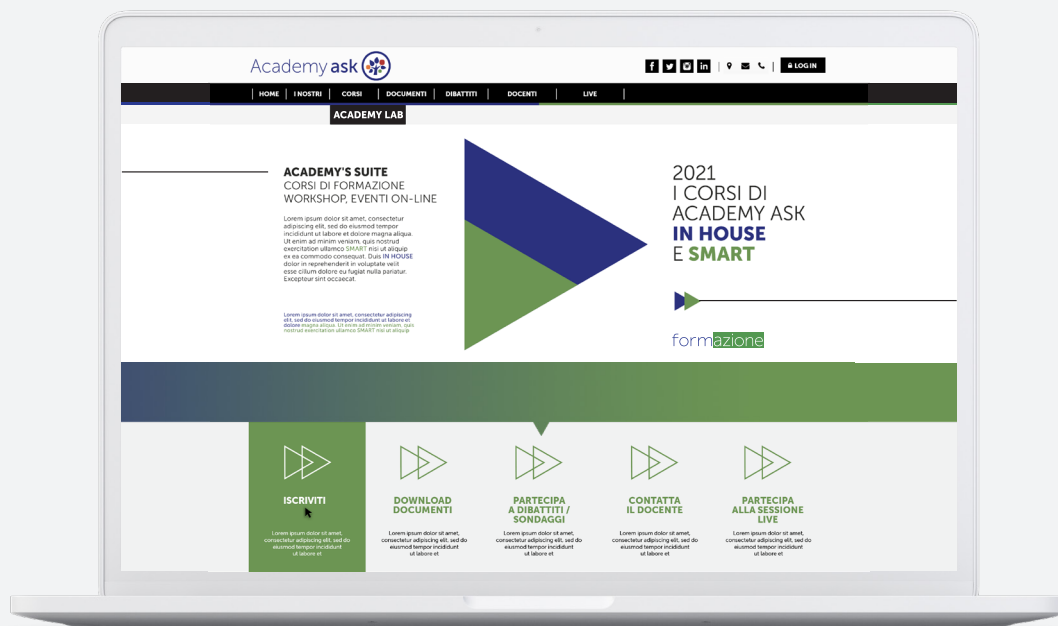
Academy ask

LOG IN

HOME | I NOSTRI | CORSI | DOCUMENTI | DIBATTITI | DOCENTI | LIVE

ACADEMY LAB

ACADEMY'S SUITE
CORSI DI FORMAZIONE
WORKSHOP, EVENTI ON-LINE

Lorem ipsum dolor sit amet, consectetur adipiscing elit, sed do eiusmod tempor incididunt ut labore et dolore magna aliqua. Ut enim ad minim veniam, quis nostrud exercitation ullamco SMART nisi ut aliquip ex ea commodo consequat. Duis IN HOUSE dolor in reprehenderit in voluptate velit esse cillum dolore eu fugiat nulla pariatur. Excepteur sint occaecat.

Lorem ipsum dolor sit amet, consectetur adipiscing elit, sed do eiusmod tempor incididunt ut labore et dolore magna aliqua. Ut enim ad minim veniam, quis nostrud exercitation ullamco SMART nisi ut aliquip

2021
I CORSI DI
ACADEMY ASK
IN HOUSE
E SMART

formazione

ISCRIVITI
Lorem ipsum dolor sit amet, consectetur adipiscing elit, sed do eiusmod tempor incididunt ut labore et

DOWNLOAD DOCUMENTI
Lorem ipsum dolor sit amet, consectetur adipiscing elit, sed do eiusmod tempor incididunt ut labore et

PARTECIPA A DIBATTITI / SONDAGGI
Lorem ipsum dolor sit amet, consectetur adipiscing elit, sed do eiusmod tempor incididunt ut labore et

CONTATTA IL DOCENTE
Lorem ipsum dolor sit amet, consectetur adipiscing elit, sed do eiusmod tempor incididunt ut labore et

PARTECIPA ALLA SESSIONE LIVE
Lorem ipsum dolor sit amet, consectetur adipiscing elit, sed do eiusmod tempor incididunt ut labore et